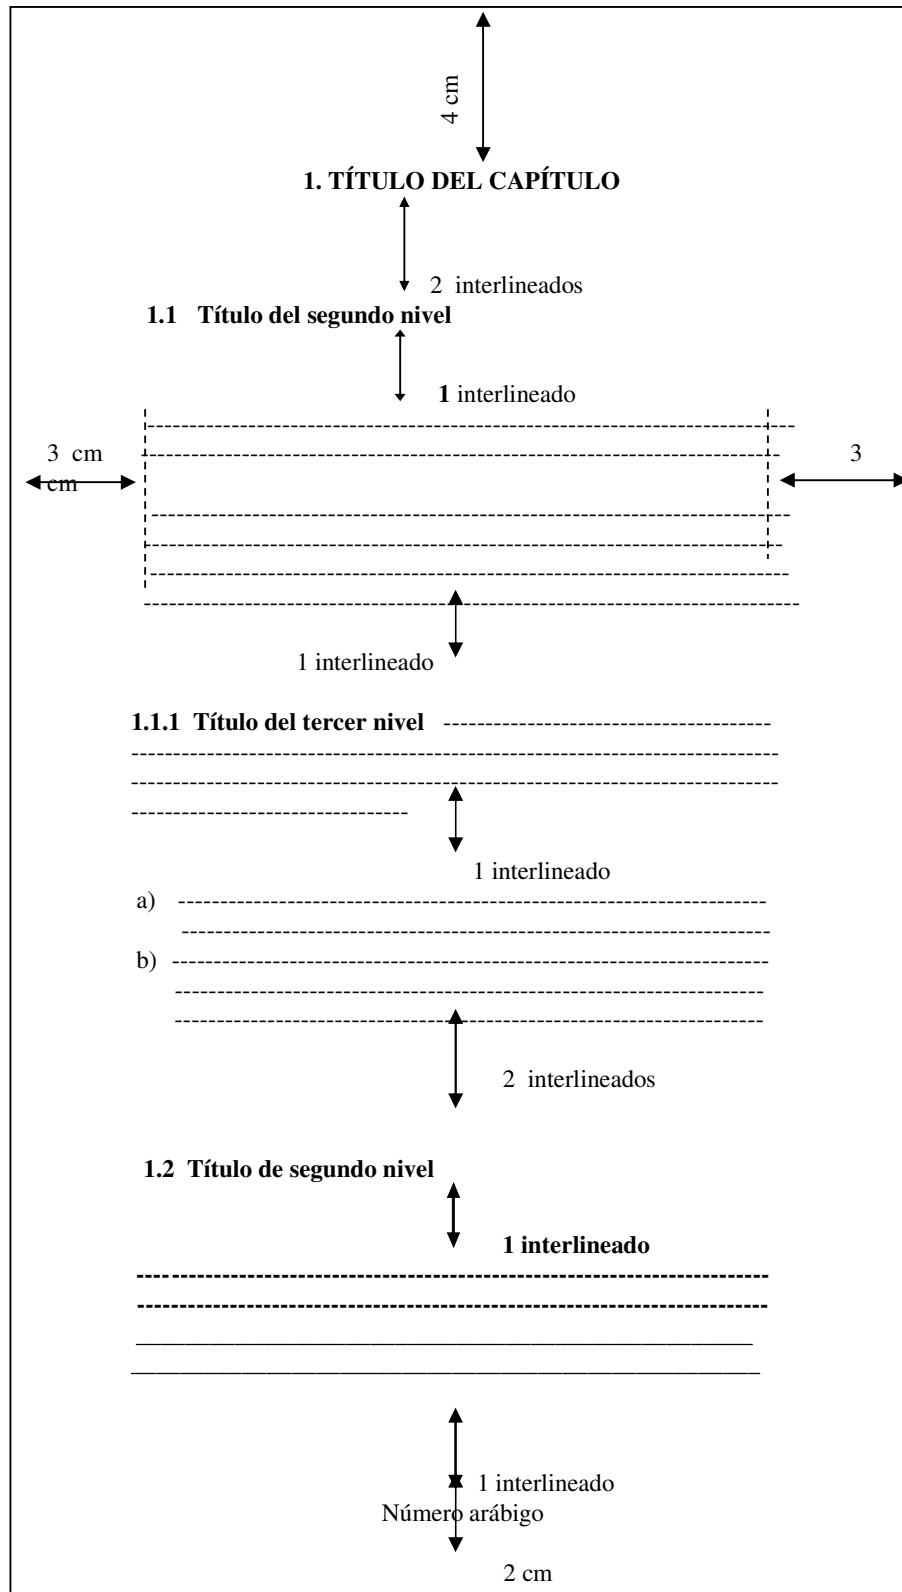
4 cm

**1. TÍTULO DEL CAPÍTULO**

2 interlineados

**1.1 Título del segundo nivel**

**1** interlineado

3 cm
cm

3

1 interlineado

**1.1.1 Título del tercer nivel**

1 interlineado

a)

b)

2 interlineados

**1.2 Título de segundo nivel**

**1 interlineado**

1 interlineado
Número arábigo

2 cm